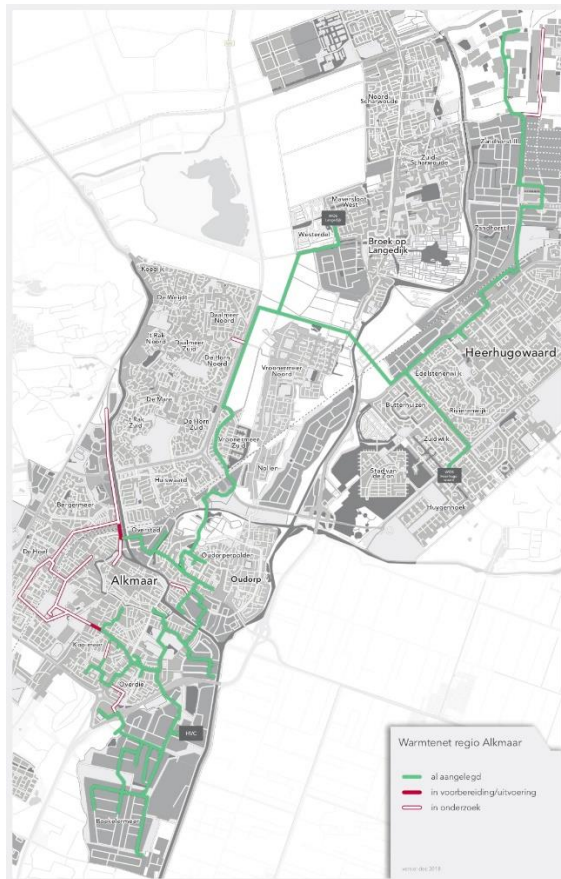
Noord Scharwoude

Zuid Scharwoude

Mayersloot West

Westerdel

Broek op Langedijk

Zandhorst

Heerhugowaard

Edelstenenwijk

Butterhuizen

Rivierenwijk

Zuidwijk

Stad van de Zon

Huygenhoek

Koedijk

De Weijdt

't Rak Noord

Daalmeer Noord

Daalmeer Zuid

De Horn Noord

Vroonermeer Noord

De Mare

't Rak Zuid

De Horn Zuid

Vroonermeer Zuid

Nollen

Huiswaard

Bergermeer

Overstad

De Hoef

Alkmaar

Oudorperpolder

Oudorp

Kooimeer

Overdie

HVC

Boekelermeer

Warmtenet regio Alkmaar

al aangelegd

in voorbereiding/uitvoering

in onderzoek

versie dec 2019